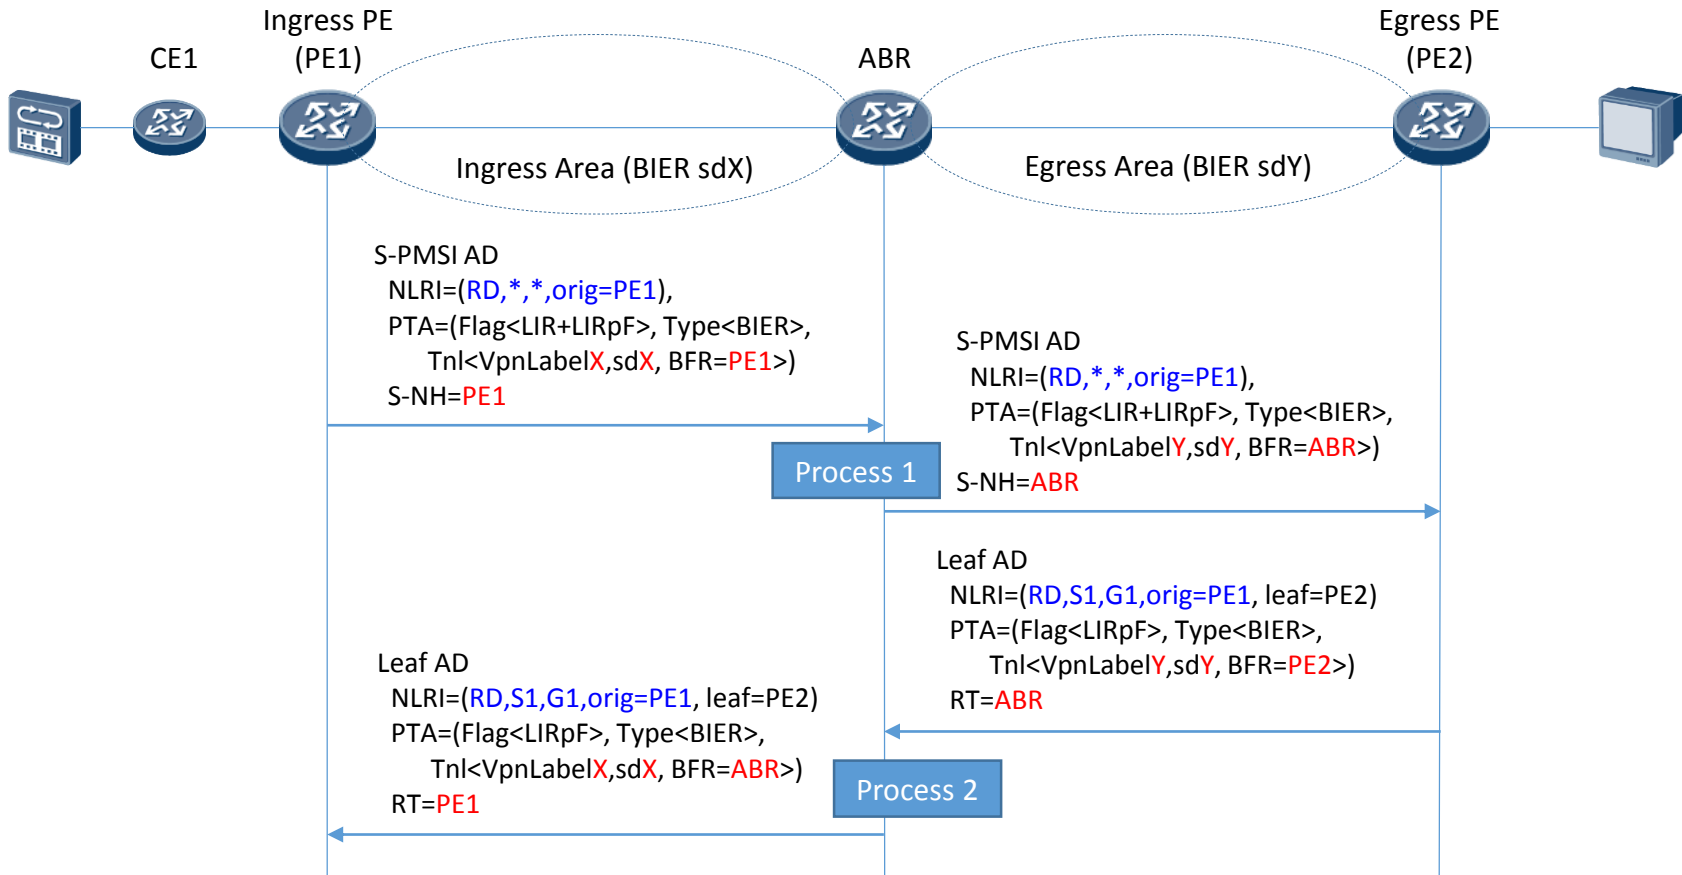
CE1

Ingress PE
(PE1)

ABR

Egress PE
(PE2)

Ingress Area (BIER sdX)

Egress Area (BIER sdY)

S-PMSI AD
NLRI=(RD,*,*,orig=PE1),
PTA=(Flag<LIR+LIRpF>, Type<BIER>,
Tnl<VpnLabelX,sdX, BFR=PE1>)
S-NH=PE1

S-PMSI AD
NLRI=(RD,*,*,orig=PE1),
PTA=(Flag<LIR+LIRpF>, Type<BIER>,
Tnl<VpnLabelY,sdY, BFR=ABR>)
S-NH=ABR

Process 1

Leaf AD
NLRI=(RD,S1,G1,orig=PE1, leaf=PE2)
PTA=(Flag<LIRpF>, Type<BIER>,
Tnl<VpnLabelY,sdY, BFR=PE2>)
RT=ABR

Leaf AD
NLRI=(RD,S1,G1,orig=PE1, leaf=PE2)
PTA=(Flag<LIRpF>, Type<BIER>,
Tnl<VpnLabelX,sdX, BFR=ABR>)
RT=PE1

Process 2